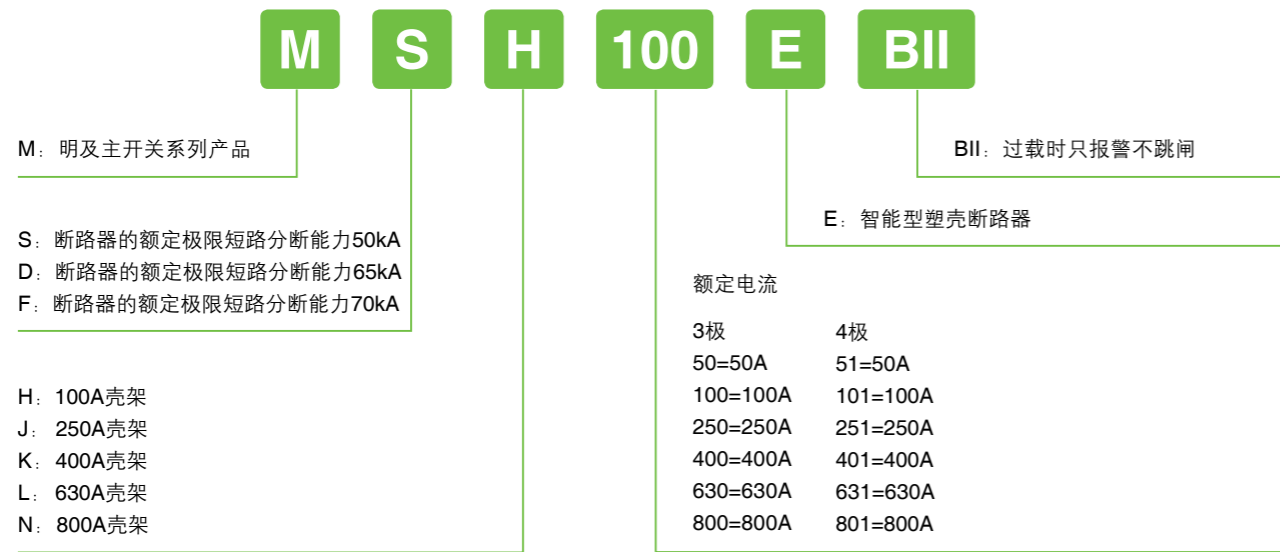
M S H 100 E BII

M：明及主开关系列产品

BII：过载时只报警不跳闸

E：智能型塑壳断路器

S：断路器的额定极限短路分断能力50kA
D：断路器的额定极限短路分断能力65kA
F：断路器的额定极限短路分断能力70kA

额定电流

| 3极 | 4极 |
|---|---|
| 50=50A | 51=50A |
| 100=100A | 101=100A |
| 250=250A | 251=250A |
| 400=400A | 401=400A |
| 630=630A | 631=630A |
| 800=800A | 801=800A |

H：100A壳架
J：250A壳架
K：400A壳架
L：630A壳架
N：800A壳架